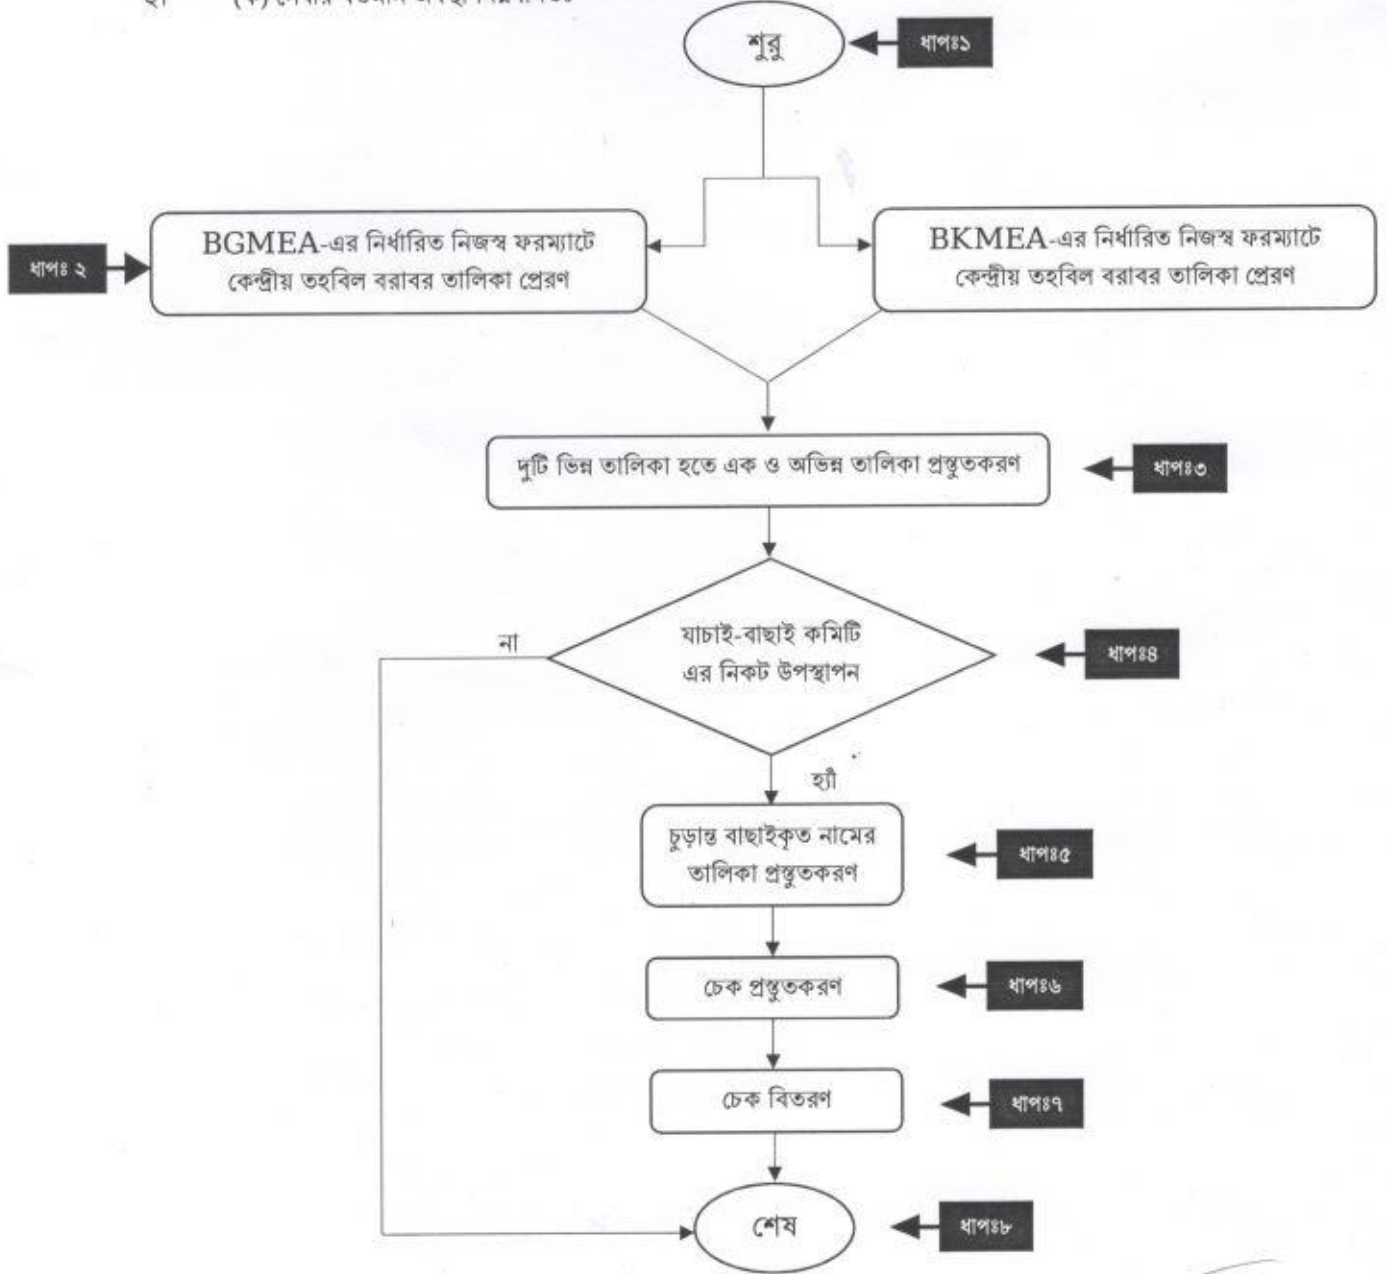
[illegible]

শুরু

ধাপঃ১

ধাপঃ ২

BGMEA-এর নির্ধারিত নিজস্ব ফরম্যাটে কেন্দ্রীয় তহবিল বরাবর তালিকা প্রেরণ

BKMEA-এর নির্ধারিত নিজস্ব ফরম্যাটে কেন্দ্রীয় তহবিল বরাবর তালিকা প্রেরণ

দুটি ভিন্ন তালিকা হতে এক ও অভিন্ন তালিকা প্রস্তুতকরণ

ধাপঃ৩

না

যাচাই-বাছাই কমিটি এর নিকট উপস্থাপন

ধাপঃ৪

হ্যাঁ

চূড়ান্ত বাছাইকৃত নামের তালিকা প্রস্তুতকরণ

ধাপঃ৫

চেক প্রস্তুতকরণ

ধাপঃ৬

চেক বিতরণ

ধাপঃ৭

শেষ

ধাপঃ৮